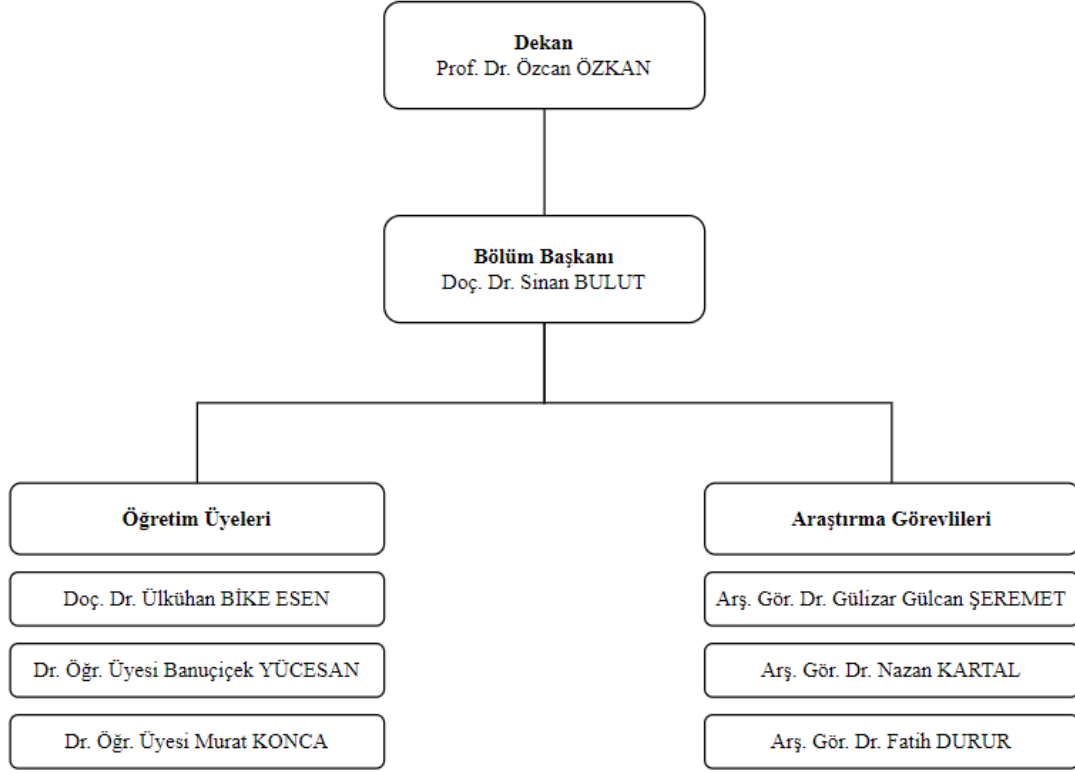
Dekan
Prof. Dr. Özcan ÖZKAN

Bölüm Başkanı
Doç. Dr. Sinan BULUT

Öğretim Üyeleri

Doç. Dr. Ülkühan BİKE ESEN

Dr. Öğr. Üyesi Banuçiçek YÜCESAN

Dr. Öğr. Üyesi Murat KONCA

Araştırma Görevlileri

Arş. Gör. Dr. Gülizar Gülcan ŞEREMET

Arş. Gör. Dr. Nazan KARTAL

Arş. Gör. Dr. Fatih DURUR